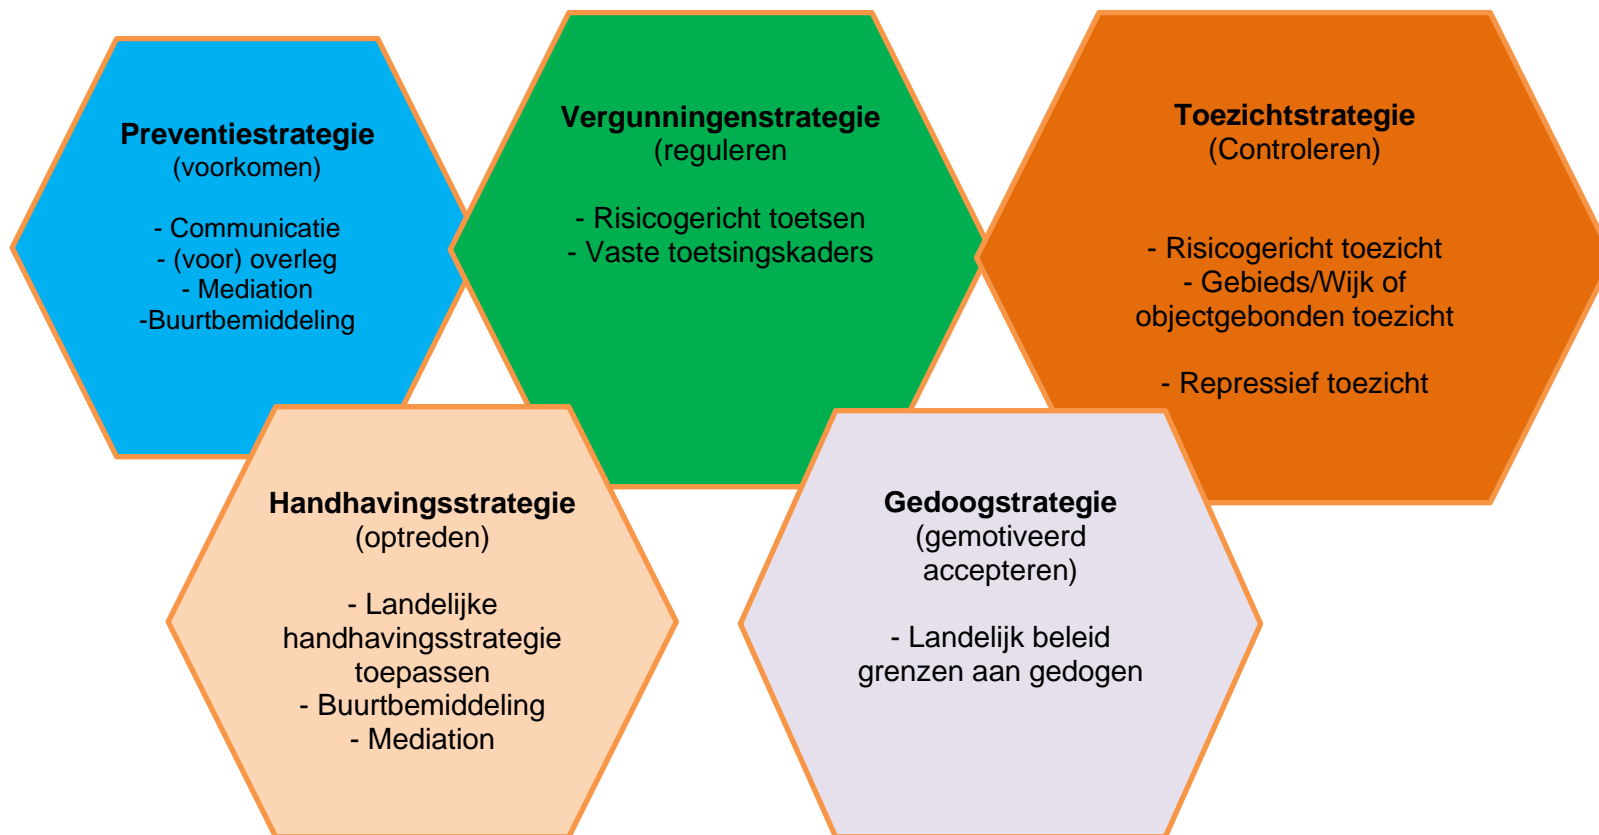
**Preventiestrategie**
(voorkomen)

- Communicatie
- (voor) overleg
- Mediation
-Buurtbemiddeling

**Vergunningenstrategie**
(reguleren

- Risicogericht toetsen
- Vaste toetsingskaders

**Toezichtstrategie**
(Controleren)

- Risicogericht toezicht
- Gebieds/Wijk of objectgebonden toezicht

- Repressief toezicht

**Handhavingsstrategie**
(optreden)

- Landelijke handhavingsstrategie toepassen
- Buurtbemiddeling
- Mediation

**Gedoogstrategie**
(gemotiveerd accepteren)

- Landelijk beleid grenzen aan gedogen